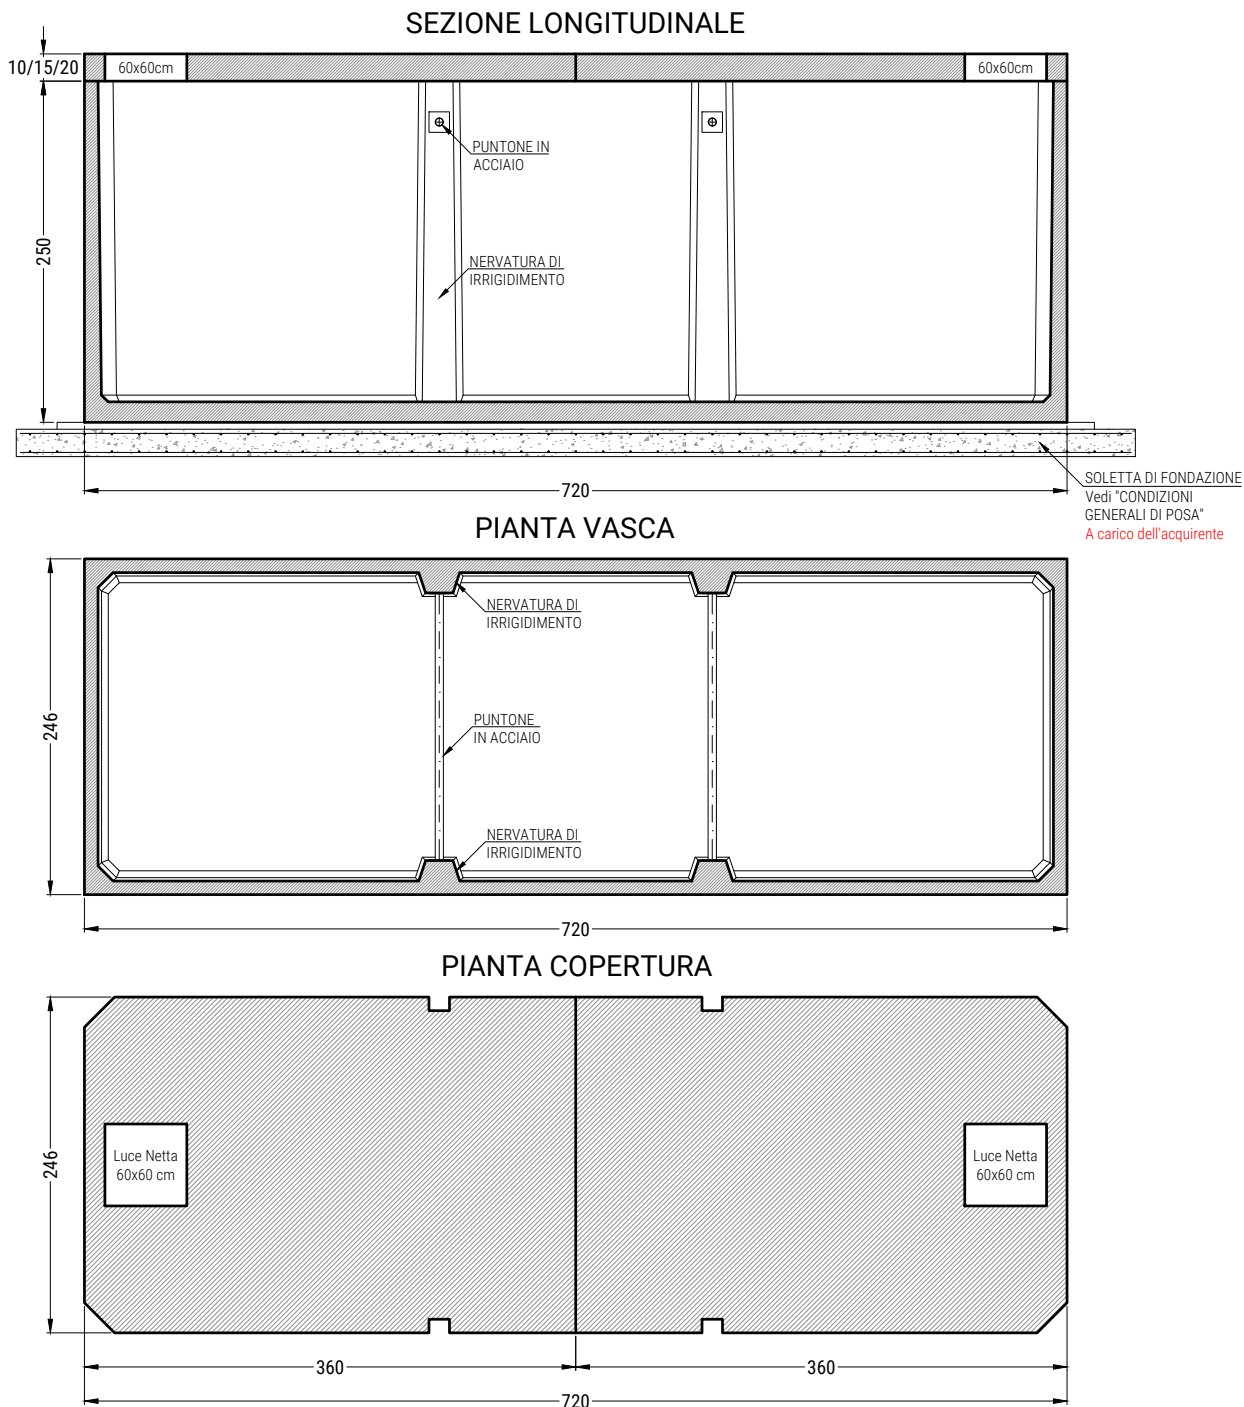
SEZIONE LONGITUDINALE

10/15/20

60x60cm

60x60cm

250

PUNTONE IN ACCIAIO

NERVATURA DI IRRIGIDIMENTO

720

SOLETTA DI FONDAZIONE
Vedi "CONDIZIONI GENERALI DI POSA"
A carico dell'acquirente

PIANTA VASCA

246

NERVATURA DI IRRIGIDIMENTO

PUNTONE IN ACCIAIO

NERVATURA DI IRRIGIDIMENTO

720

PIANTA COPERTURA

246

Luce Netta 60x60 cm

Luce Netta 60x60 cm

360

360

720